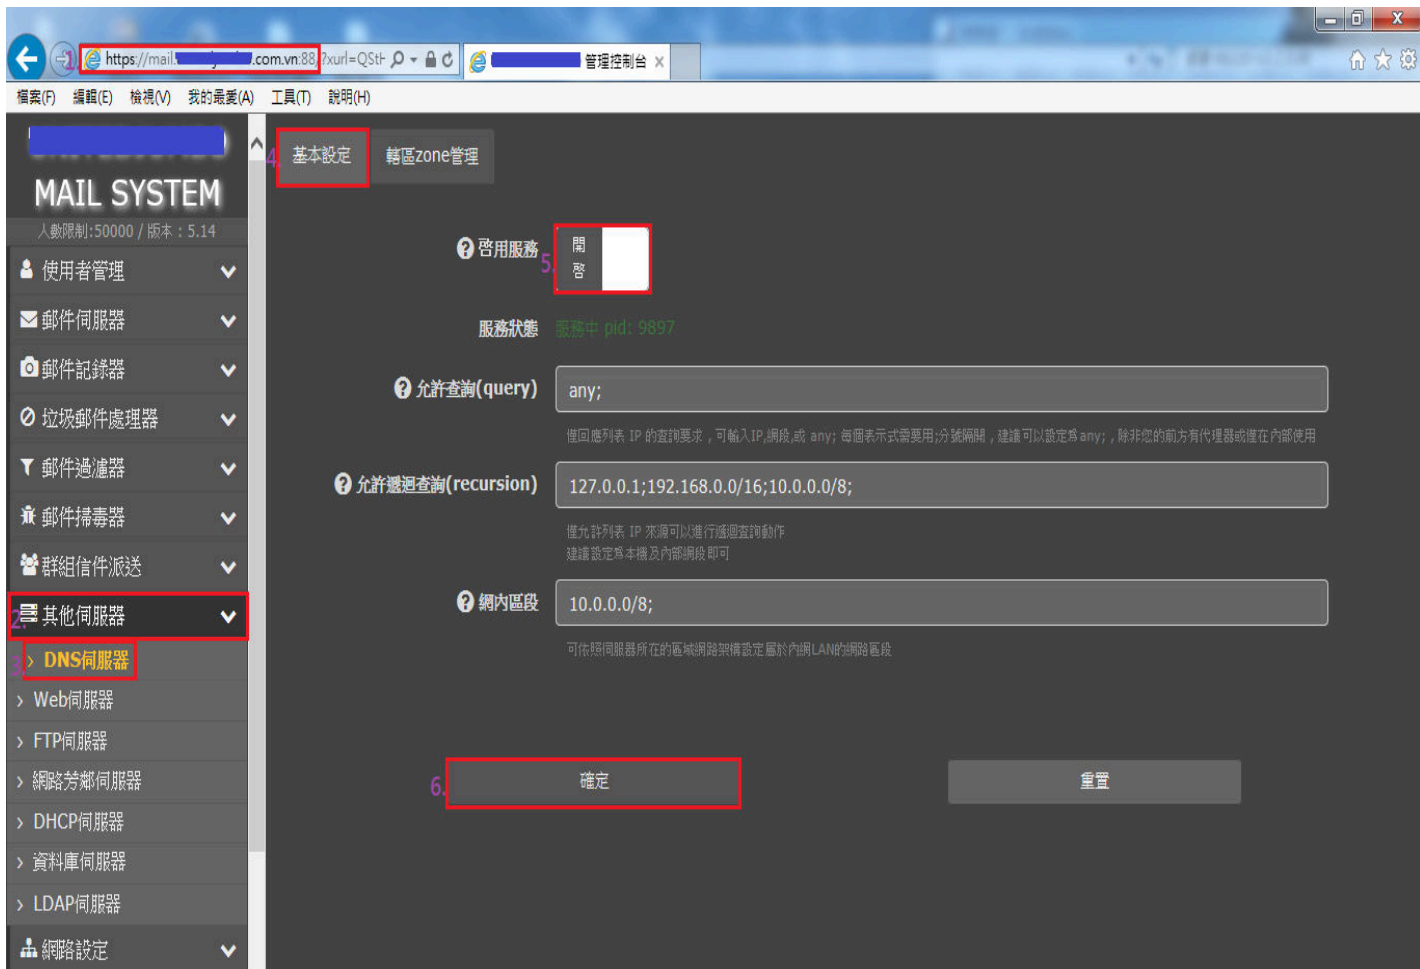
https://mail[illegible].com.vn:88/?xurl=QSt
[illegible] 管理控制台 ×

檔案(F) 編輯(E) 檢視(V) 我的最愛(A) 工具(T) 說明(H)

MAIL SYSTEM
人數限制:50000 / 版本：5.14

使用者管理
郵件伺服器
郵件記錄器
垃圾郵件處理器
郵件過濾器
郵件掃毒器
群組信件派送
2. 其他伺服器
3. DNS伺服器
Web伺服器
FTP伺服器
網路芳鄰伺服器
DHCP伺服器
資料庫伺服器
LDAP伺服器
網路設定

4. 基本設定
轄區zone管理

啓用服務 5. 開啓

服務狀態 服務中 pid: 9897

允許查詢(query) any;

僅回應列表 IP 的查詢要求，可輸入IP,網段,或 any; 每個表示式需要用;分號隔開，建議可以設定為any;，除非您的前方有代理器或僅在內部使用

允許遞迴查詢(recursion) 127.0.0.1;192.168.0.0/16;10.0.0.0/8;

僅允許列表 IP 來源可以進行遞迴查詢動作
建議設定為本機及內部網段即可

網內區段 10.0.0.0/8;

可依照伺服器所在的區域網路架構設定屬於內網LAN的網路區段

6. 確定
重置